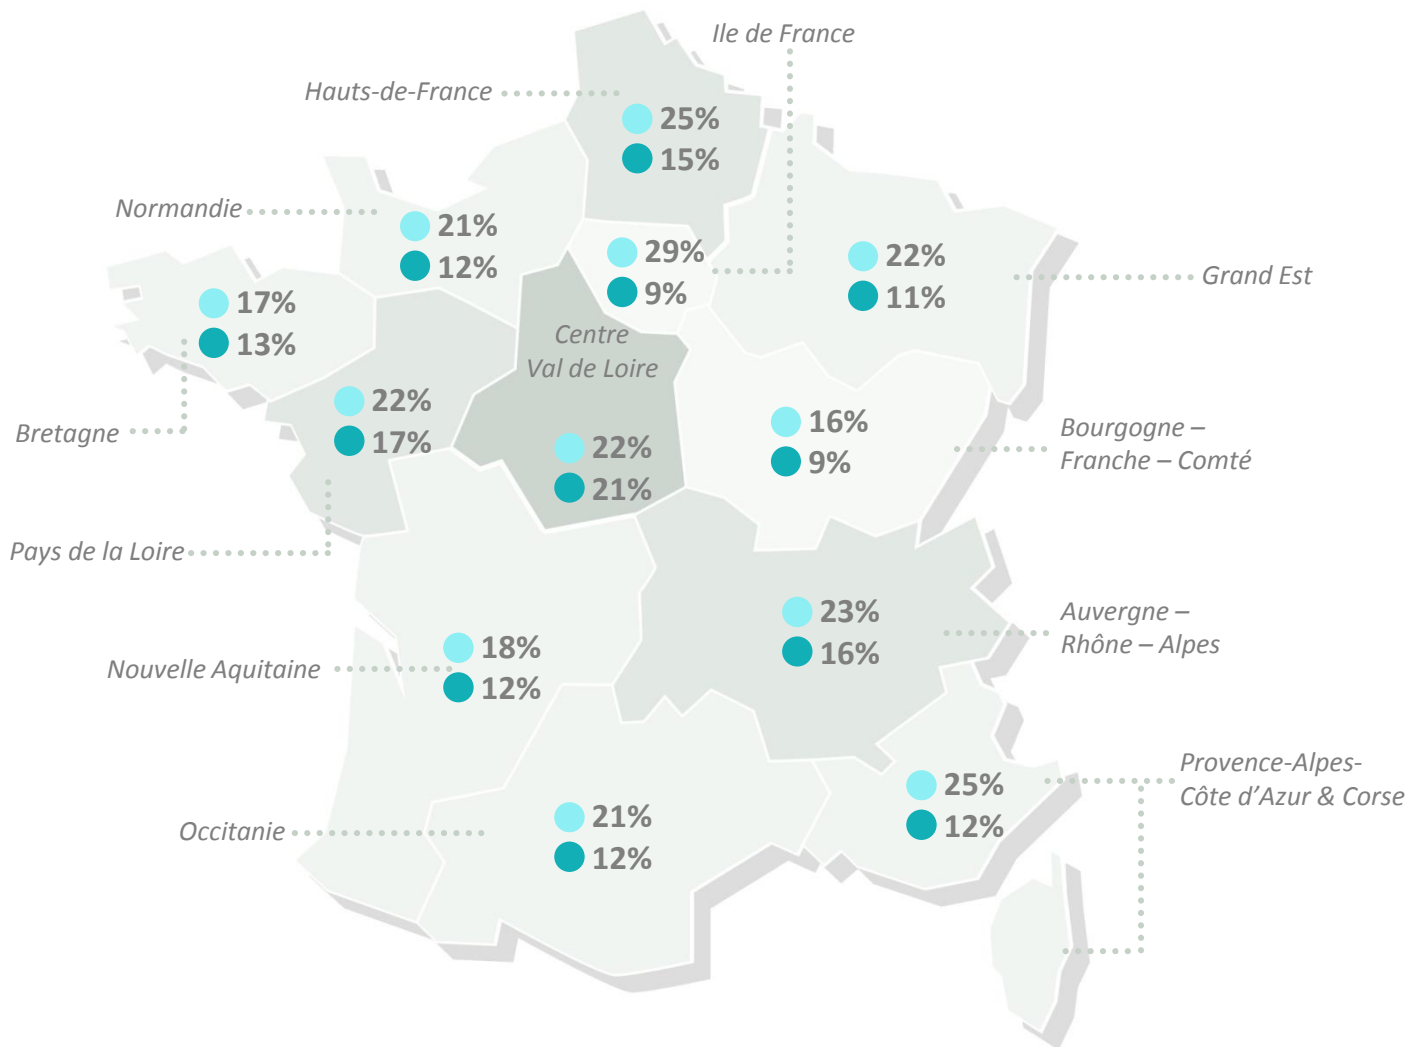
Ile de France

Hauts-de-France

25%
15%

Normandie

21%
12%

29%
9%

22%
11%

Grand Est

17%
13%

Centre Val de Loire

22%
17%

Bretagne

22%
21%

16%
9%

Bourgogne – Franche – Comté

Pays de la Loire

23%
16%

Auvergne – Rhône – Alpes

18%
12%

Nouvelle Aquitaine

Provence-Alpes-Côte d'Azur & Corse

25%
12%

Occitanie

21%
12%